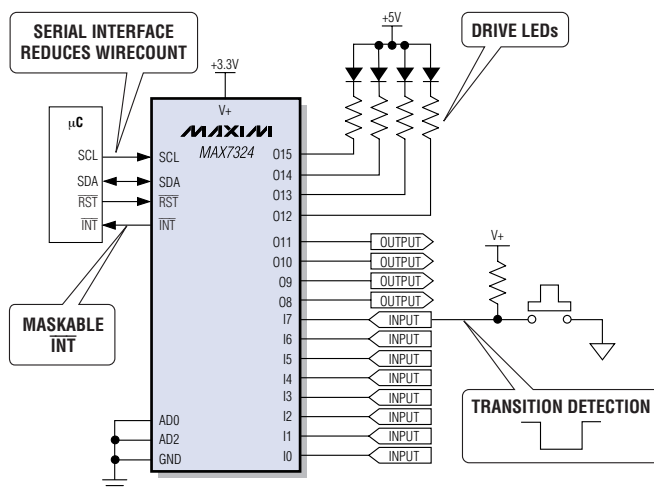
SERIAL INTERFACE REDUCES WIRECOUNT

+5V

DRIVE LEDs

+3.3V

V+

μC

MAXIM

MAX7324

SCL

SCL

SDA

SDA

$\overline{RST}$

$\overline{RST}$

$\overline{INT}$

$\overline{INT}$

O15

O14

O13

O12

O11

O10

O9

O8

OUTPUT

OUTPUT

OUTPUT

OUTPUT

V+

MASKABLE $\overline{INT}$

I7

I6

I5

I4

I3

I2

I1

I0

INPUT

INPUT

INPUT

INPUT

INPUT

INPUT

INPUT

INPUT

TRANSITION DETECTION

AD0

AD2

GND